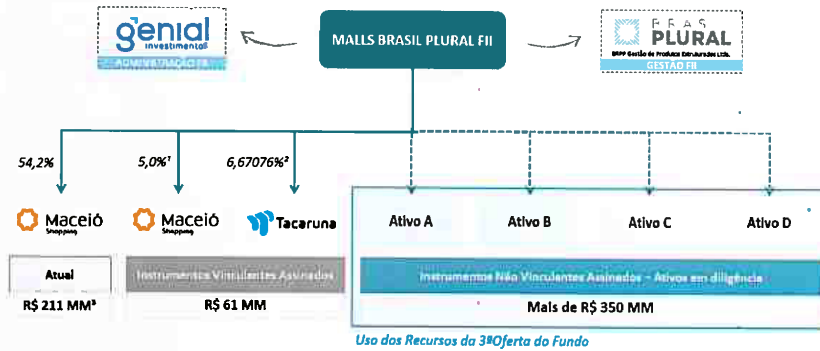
genial investimentos
ADMINISTRAÇÃO FII

MALLS BRASIL PLURAL FII

PLURAL
BRPP Gestão de Produtos Estruturados Ltda.
GESTÃO FII

54,2%

5,0%¹

6,67076%²

Maceió Shopping

Maceió Shopping

Tacaruna

Ativo A

Ativo B

Ativo C

Ativo D

Atual

Instrumentos Vinculantes Assinados

Instrumentos Não Vinculantes Assinados – Ativos em diligência

R$ 211 MM³

R$ 61 MM

Mais de R$ 350 MM

Uso dos Recursos da 3ªOferta do Fundo